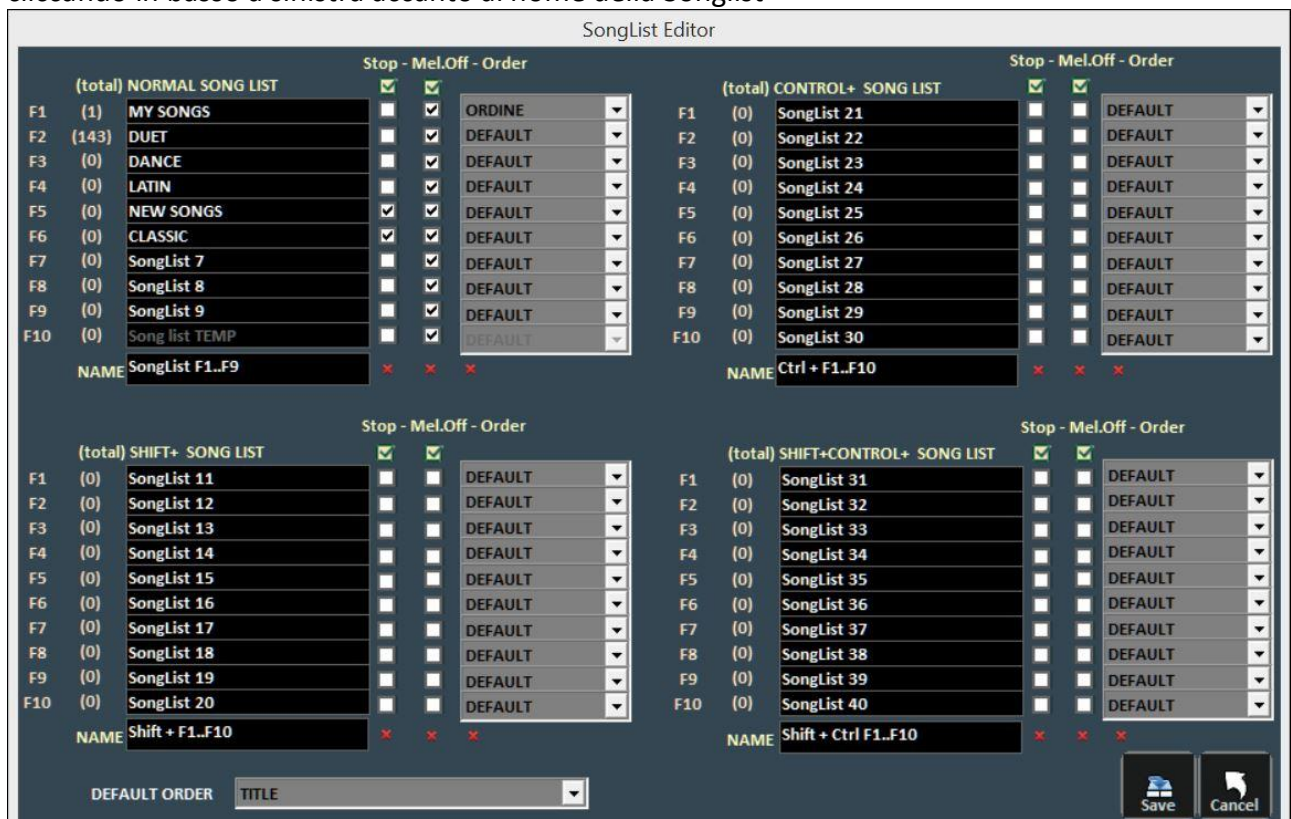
cliccando in basso a sinistra accanto al nome della SongList

SongList Editor

Stop - Mel.Off - Order

| | (total) | NORMAL SONG LIST | | | |
|---|---|---|---|---|---|
| F1 | (1) | MY SONGS | | | ORDINE |
| F2 | (143) | DUET | | | DEFAULT |
| F3 | (0) | DANCE | | | DEFAULT |
| F4 | (0) | LATIN | | | DEFAULT |
| F5 | (0) | NEW SONGS | | | DEFAULT |
| F6 | (0) | CLASSIC | | | DEFAULT |
| F7 | (0) | SongList 7 | | | DEFAULT |
| F8 | (0) | SongList 8 | | | DEFAULT |
| F9 | (0) | SongList 9 | | | DEFAULT |
| F10 | (0) | Song list TEMP | | | DEFAULT |

NAME SongList F1..F9

Stop - Mel.Off - Order

| | (total) | CONTROL+ SONG LIST | | | |
|---|---|---|---|---|---|
| F1 | (0) | SongList 21 | | | DEFAULT |
| F2 | (0) | SongList 22 | | | DEFAULT |
| F3 | (0) | SongList 23 | | | DEFAULT |
| F4 | (0) | SongList 24 | | | DEFAULT |
| F5 | (0) | SongList 25 | | | DEFAULT |
| F6 | (0) | SongList 26 | | | DEFAULT |
| F7 | (0) | SongList 27 | | | DEFAULT |
| F8 | (0) | SongList 28 | | | DEFAULT |
| F9 | (0) | SongList 29 | | | DEFAULT |
| F10 | (0) | SongList 30 | | | DEFAULT |

NAME Ctrl + F1..F10

Stop - Mel.Off - Order

| | (total) | SHIFT+ SONG LIST | | | |
|---|---|---|---|---|---|
| F1 | (0) | SongList 11 | | | DEFAULT |
| F2 | (0) | SongList 12 | | | DEFAULT |
| F3 | (0) | SongList 13 | | | DEFAULT |
| F4 | (0) | SongList 14 | | | DEFAULT |
| F5 | (0) | SongList 15 | | | DEFAULT |
| F6 | (0) | SongList 16 | | | DEFAULT |
| F7 | (0) | SongList 17 | | | DEFAULT |
| F8 | (0) | SongList 18 | | | DEFAULT |
| F9 | (0) | SongList 19 | | | DEFAULT |
| F10 | (0) | SongList 20 | | | DEFAULT |

NAME Shift + F1..F10

Stop - Mel.Off - Order

| | (total) | SHIFT+CONTROL+ SONG LIST | | | |
|---|---|---|---|---|---|
| F1 | (0) | SongList 31 | | | DEFAULT |
| F2 | (0) | SongList 32 | | | DEFAULT |
| F3 | (0) | SongList 33 | | | DEFAULT |
| F4 | (0) | SongList 34 | | | DEFAULT |
| F5 | (0) | SongList 35 | | | DEFAULT |
| F6 | (0) | SongList 36 | | | DEFAULT |
| F7 | (0) | SongList 37 | | | DEFAULT |
| F8 | (0) | SongList 38 | | | DEFAULT |
| F9 | (0) | SongList 39 | | | DEFAULT |
| F10 | (0) | SongList 40 | | | DEFAULT |

NAME Shift + Ctrl F1..F10

DEFAULT ORDER TITLE

Save Cancel